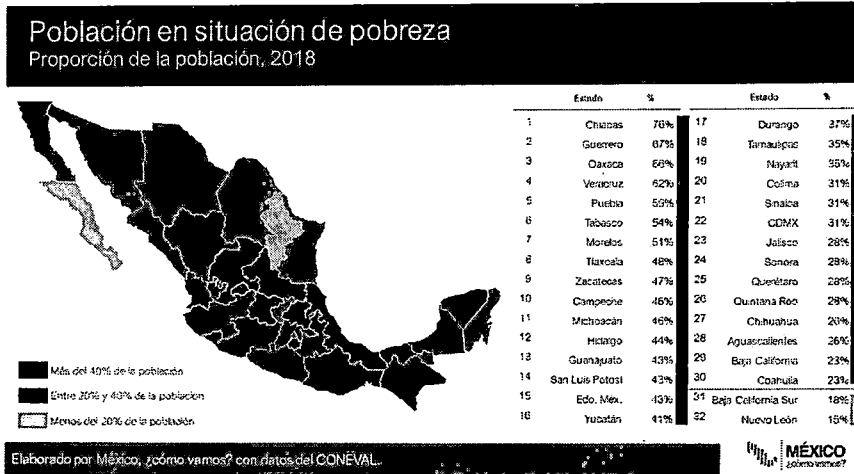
Población en situación de pobreza
Proporción de la población, 2018

Más del 40% de la población
Entre 20% y 40% de la población
Menos del 20% de la población

| | Estado | % | | Estado | % |
|---|---|---|---|---|---|
| 1 | Chiapas | 76% | 17 | Durango | 37% |
| 2 | Guerrero | 67% | 18 | Tamaulipas | 35% |
| 3 | Oaxaca | 66% | 19 | Nayarit | 35% |
| 4 | Veracruz | 62% | 20 | Colima | 31% |
| 5 | Puebla | 59% | 21 | Sinaloa | 31% |
| 6 | Tabasco | 54% | 22 | CDMX | 31% |
| 7 | Morelos | 51% | 23 | Jalisco | 28% |
| 8 | Tlaxcala | 48% | 24 | Sonora | 28% |
| 9 | Zacatecas | 47% | 25 | Querétaro | 28% |
| 10 | Campeche | 46% | 26 | Quintana Roo | 28% |
| 11 | Michoacán | 46% | 27 | Chihuahua | 26% |
| 12 | Hidalgo | 44% | 28 | Aguascalientes | 26% |
| 13 | Guanajuato | 43% | 29 | Baja California | 23% |
| 14 | San Luis Potosí | 43% | 30 | Coahuila | 23% |
| 15 | Edo. Mex. | 43% | 31 | Baja California Sur | 18% |
| 16 | Yucatán | 41% | 32 | Nuevo León | 15% |

Elaborado por México, ¿cómo vamos? con datos del CONEVAL.

MÉXICO ¿cómo vamos?